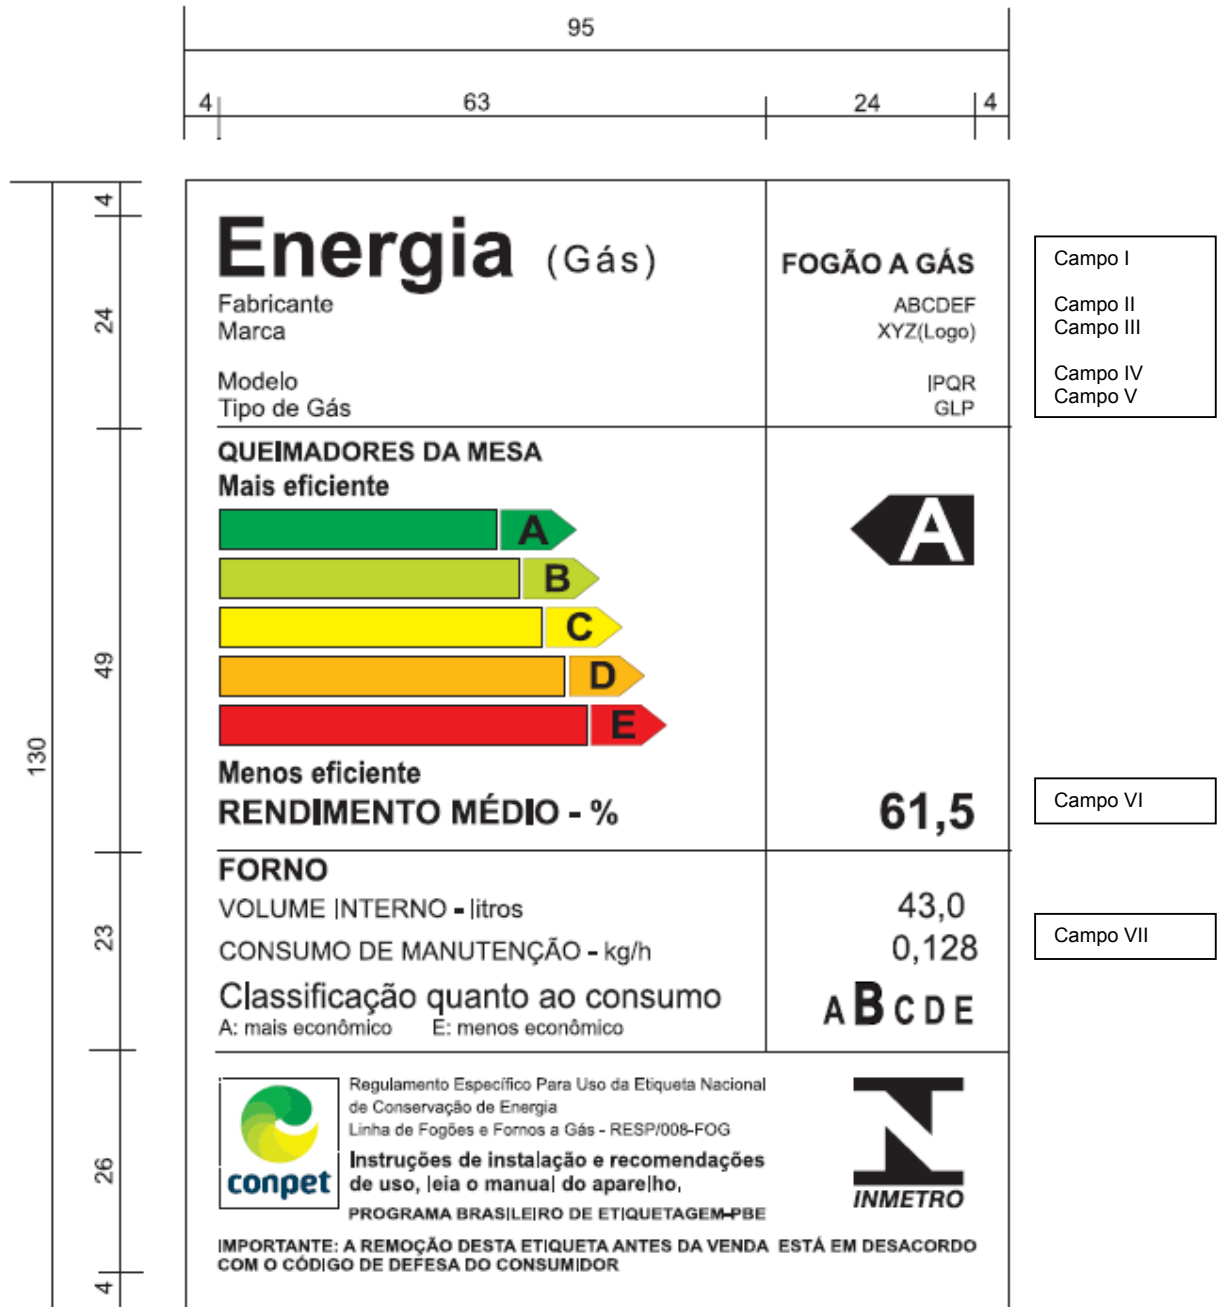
95

4 63 24 4

130

4

24

49

23

26

4

Energia (Gás)

Fabricante
Marca

Modelo
Tipo de Gás

FOGÃO A GÁS

ABCDEF
XYZ(Logo)

IPQR
GLP

Campo I

Campo II
Campo III

Campo IV
Campo V

QUEIMADORES DA MESA
Mais eficiente

A
B
C
D
E

A

Menos eficiente
RENDIMENTO MÉDIO - %

61,5

Campo VI

FORNO
VOLUME INTERNO - litros
CONSUMO DE MANUTENÇÃO - kg/h

43,0
0,128

Campo VII

Classificação quanto ao consumo
A: mais econômico E: menos econômico

A B C D E

conpet

Regulamento Específico Para Uso da Etiqueta Nacional de Conservação de Energia
Linha de Fogões e Fornos a Gás - RESP/008-FOG

Instruções de instalação e recomendações de uso, leia o manual do aparelho.

PROGRAMA BRASILEIRO DE ETIQUETAGEM-PBE

INMETRO

IMPORTANTE: A REMOÇÃO DESTA ETIQUETA ANTES DA VENDA ESTÁ EM DESACORDO COM O CÓDIGO DE DEFESA DO CONSUMIDOR